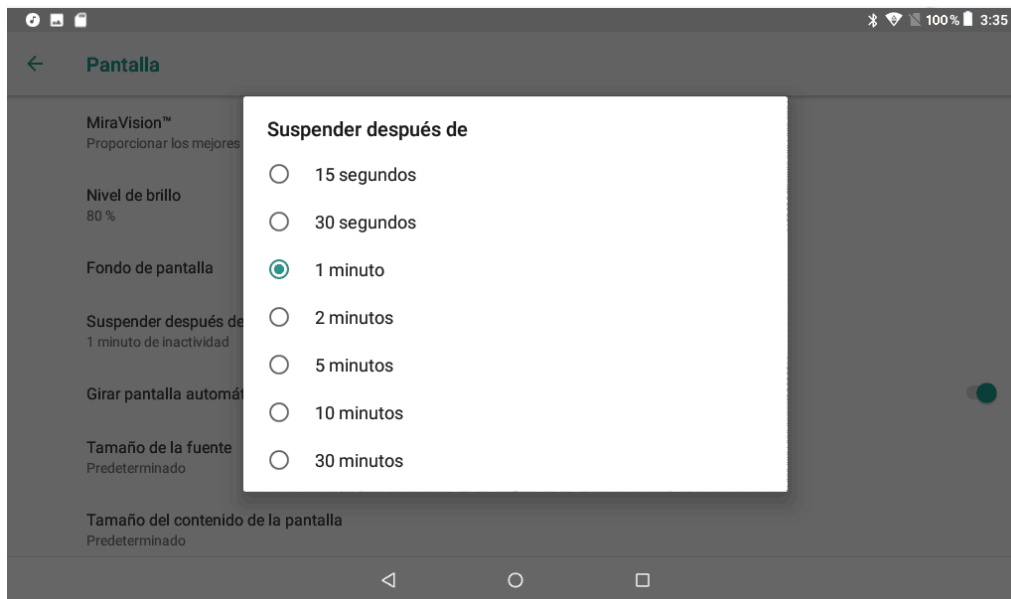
100% 3:35

Pantalla

MiraVision™
Proporcionar los mejores

Nivel de brillo
80 %

Fondo de pantalla

Suspender después de
1 minuto de inactividad

Girar pantalla automát

Tamaño de la fuente
Predeterminado

Tamaño del contenido de la pantalla
Predeterminado

Suspender después de

15 segundos

30 segundos

1 minuto

2 minutos

5 minutos

10 minutos

30 minutos